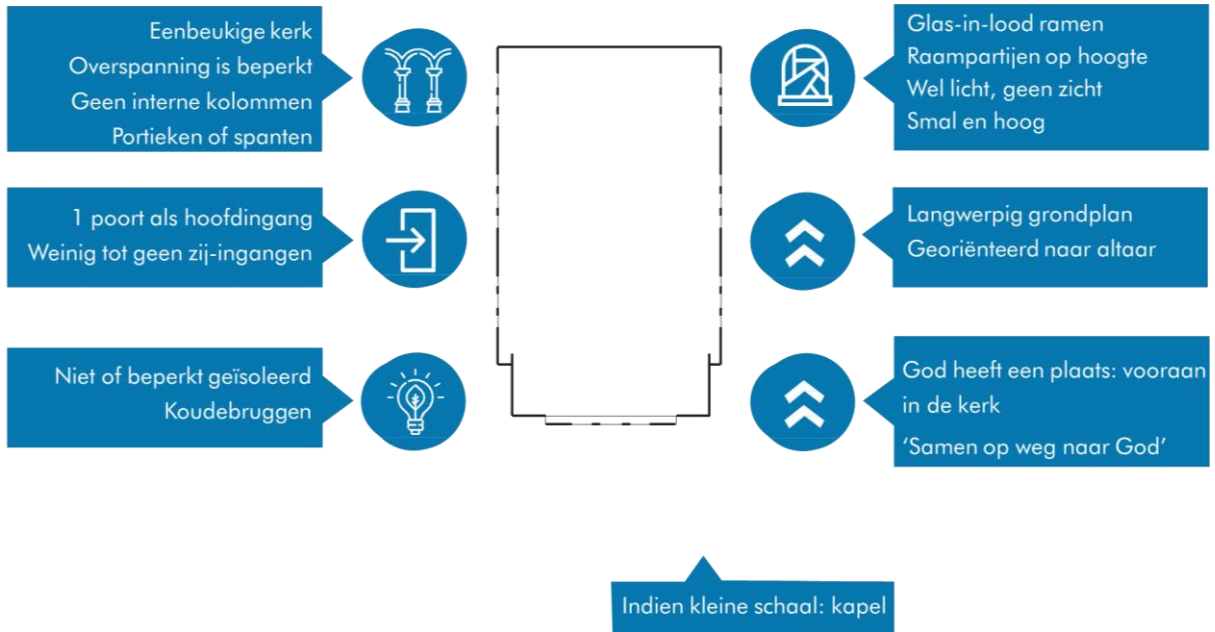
Eenbeukige kerk
Overspanning is beperkt
Geen interne kolommen
Portieken of spanten

Glas-in-lood ramen
Raampartijen op hoogte
Wel licht, geen zicht
Smal en hoog

1 poort als hoofdingang
Weinig tot geen zij-ingangen

Langwerpig grondplan
Georiënteerd naar altaar

Niet of beperkt geïsoleerd
Koudebruggen

God heeft een plaats: vooraan in de kerk
'Samen op weg naar God'

Indien kleine schaal: kapel